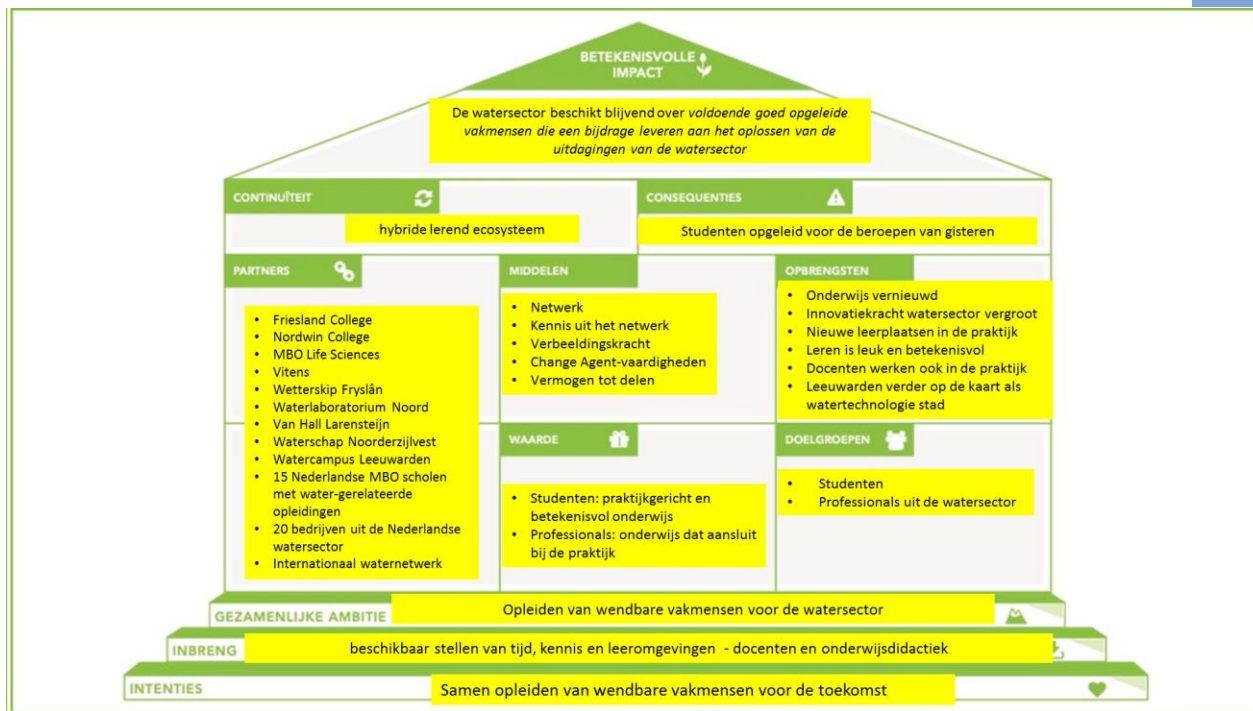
BETEKENISVOLLE IMPACT

De watersector beschikt blijvend over voldoende goed opgeleide vakmensen die een bijdrage leveren aan het oplossen van de uitdagingen van de watersector

CONTINUÏTEIT

hybride lerend ecosysteem

CONSEQUENTIES

Studenten opgeleid voor de beroepen van gisteren

PARTNERS

- Friesland College
- Nordwin College
- MBO Life Sciences
- Vitens
- Wetterskip Fryslân
- Waterlaboratorium Noord
- Van Hall Larensteijn
- Waterschap Noorderzijlvest
- Watercampus Leeuwarden
- 15 Nederlandse MBO scholen met water-gerelateerde opleidingen
- 20 bedrijven uit de Nederlandse watersector
- Internationaal waternetwerk

MIDDELEN

- Netwerk
- Kennis uit het netwerk
- Verbeeldingskracht
- Change Agent-vaardigheden
- Vermogen tot delen

OPBRENGSTEN

- Onderwijs vernieuwd
- Innovatiekracht watersector vergroot
- Nieuwe leerplaatsen in de praktijk
- Leren is leuk en betekenisvol
- Docenten werken ook in de praktijk
- Leeuwarden verder op de kaart als watertechnologie stad

WAARDE

- Studenten: praktijkgericht en betekenisvol onderwijs
- Professionals: onderwijs dat aansluit bij de praktijk

DOELGROEPEN

- Studenten
- Professionals uit de watersector

GEZAMENLIJKE AMBITIE

Opleiden van wendbare vakmensen voor de watersector

INBRENG

beschikbaar stellen van tijd, kennis en leeromgevingen - docenten en onderwijsdidactiek

INTENTIES

Samen opleiden van wendbare vakmensen voor de toekomst